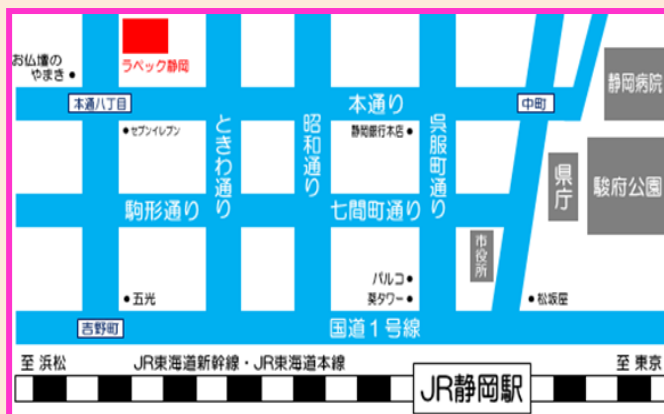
お仏壇の やまき

ラペック静岡

本通八丁目

セブンイレブン

ときわ通り

昭和通り

本通り

静岡銀行本店

呉服町通り

中町

静岡病院

県庁

駿府公園

駒形通り

七間町通り

市役所

パルコ

葵タワー

五光

松坂屋

吉野町

国道1号線

至 浜松

JR東海道新幹線・JR東海道本線

至 東京

JR静岡駅